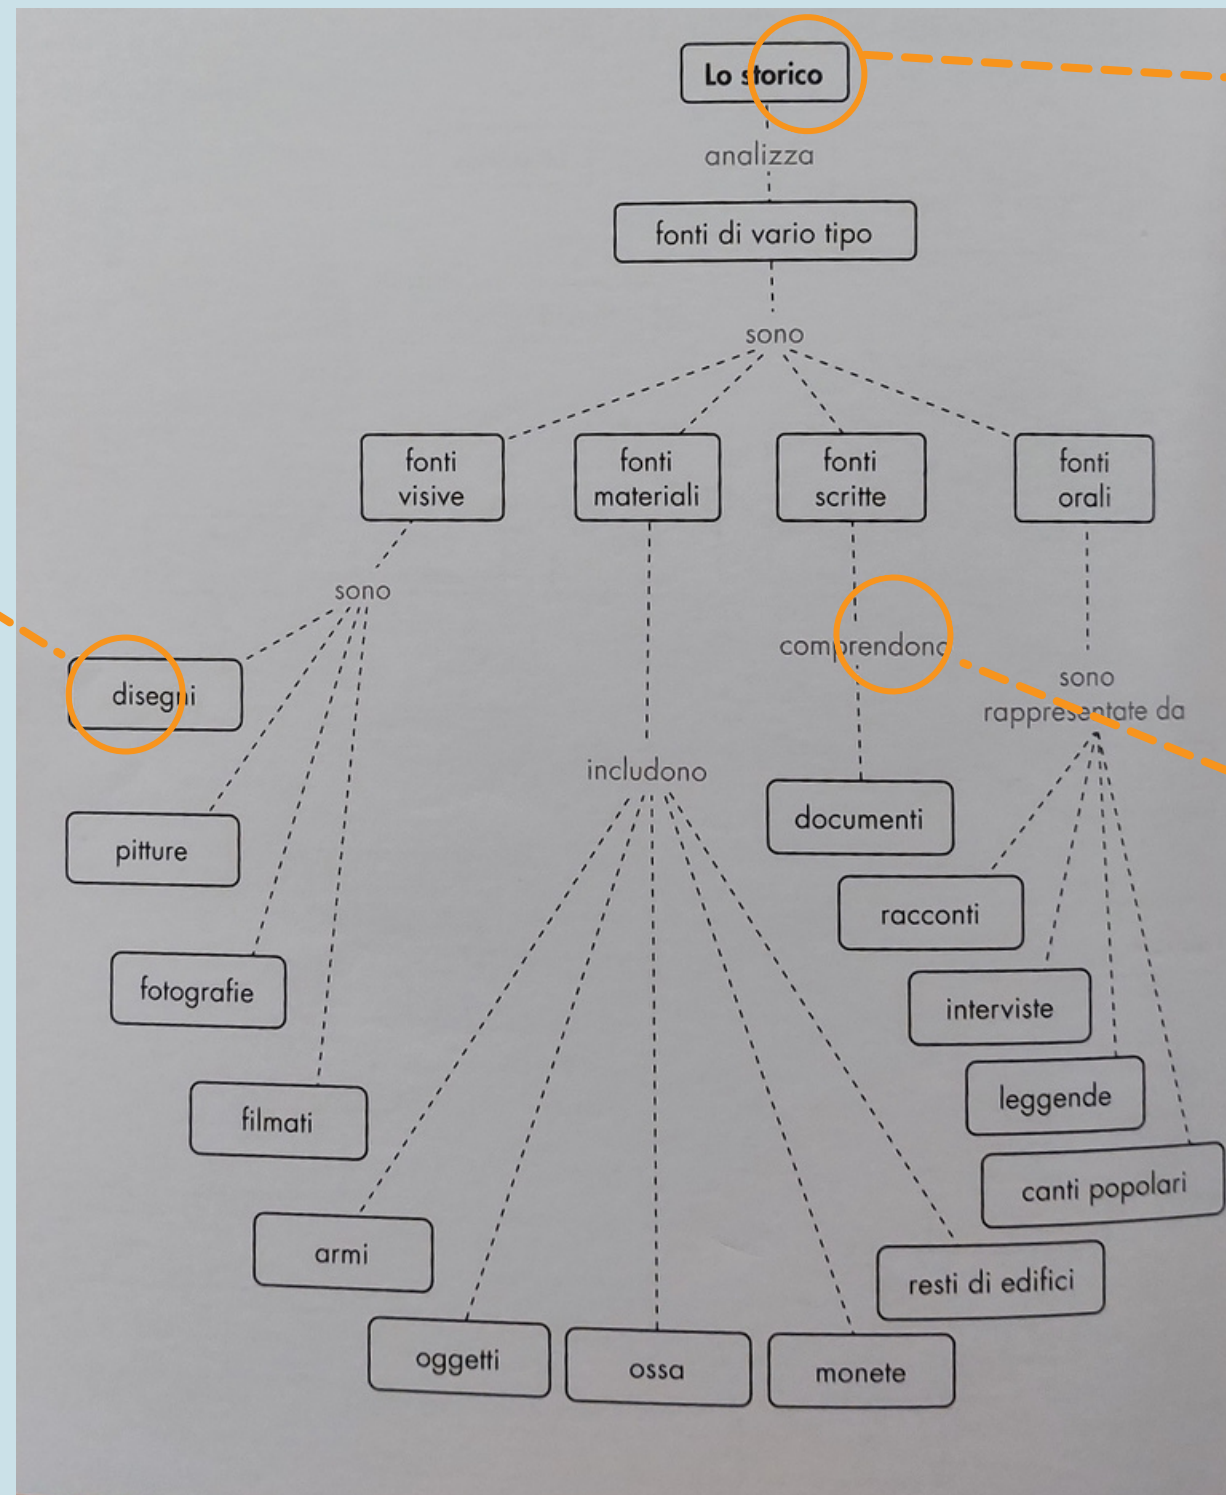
Lo storico

analizza

fonti di vario tipo

sono

fonti visive

fonti materiali

fonti scritte

fonti orali

sono

disegni

pitture

fotografie

filmati

includono

armi

oggetti

ossa

monete

resti di edifici

comprendono

documenti

sono rappresentate da

racconti

interviste

leggende

canti popolari